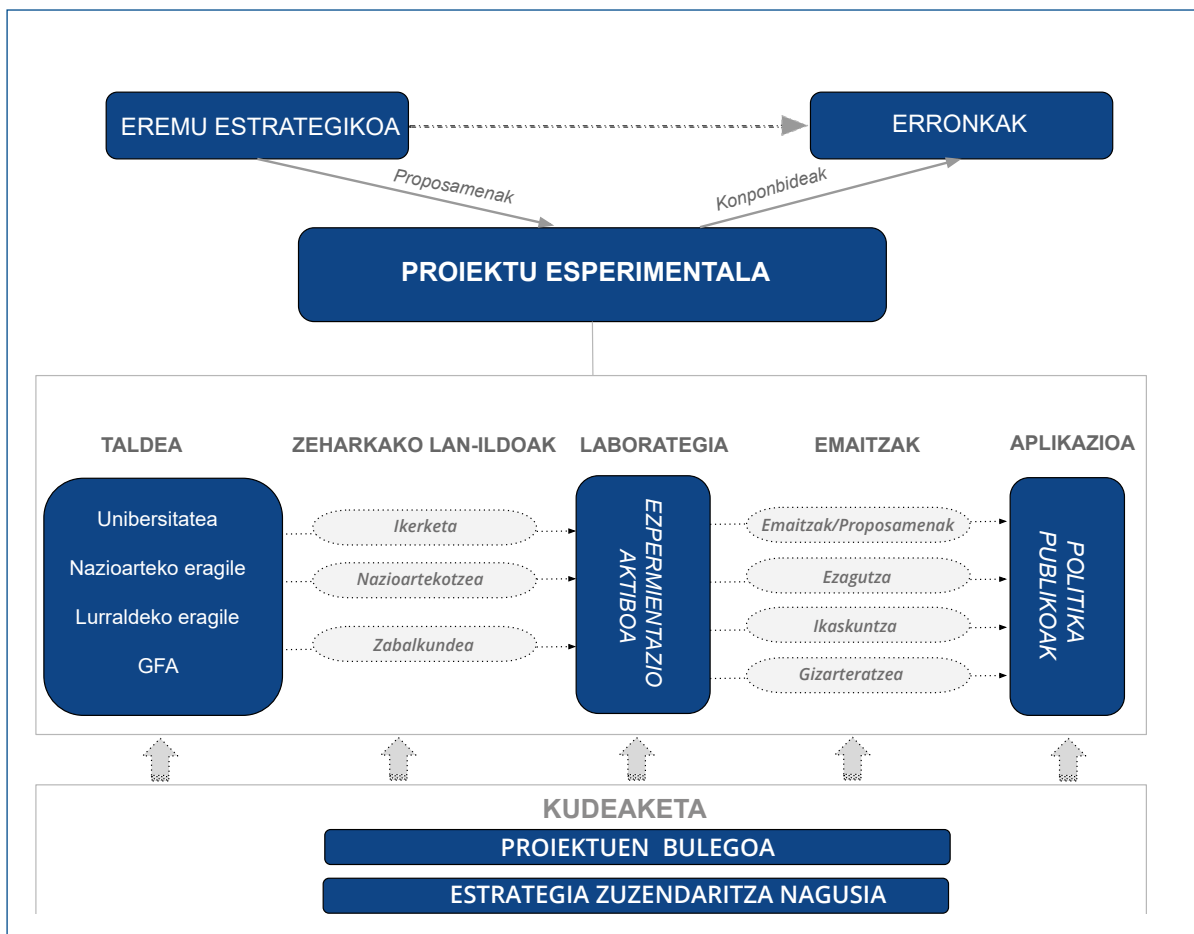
EREMU ESTRATEGIKOA

ERRONKAK

Proposamenak

Konponbideak

PROIEKTU ESPERIMENTALA

TALDEA

ZEHARKAKO LAN-ILDOAK

LABORATEGIA

EMAITZAK

APLIKAZIOA

Unibersitatea

Nazioarteko eragile

Lurraldeko eragile

GFA

Ikerketa

Nazioartekotzea

Zabalkundea

EZPERIMENTAZIO AKTIBOA

Emaitzak/Proposamenak

Ezagutza

Ikaskuntza

Gizarteratzea

POLITIKA PUBLIKOAK

KUDEAKETA

PROIEKTUEN BULEGOA

ESTRATEGIA ZUZENDARITZA NAGUSIA